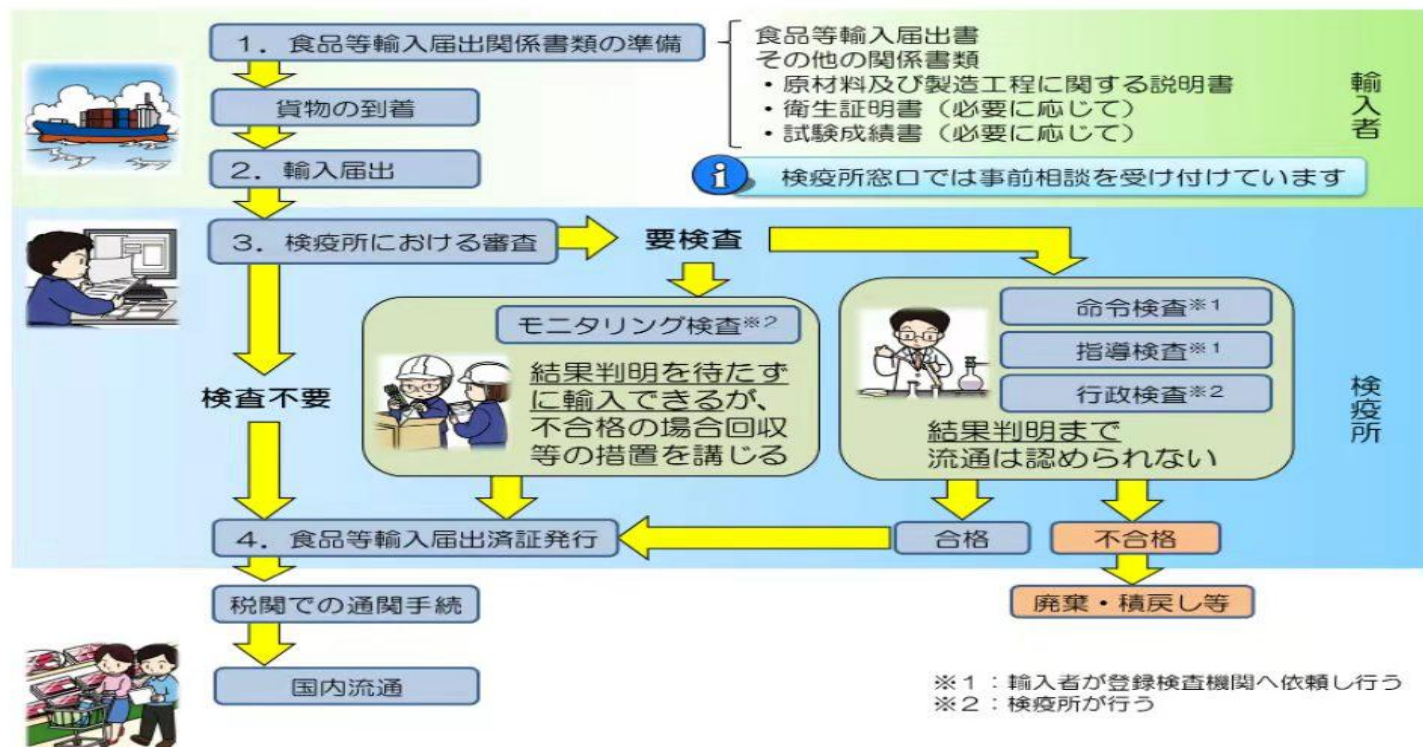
1. 食品等輸入届出関係書類の準備

食品等輸入届出書
その他の関係書類
・原材料及び製造工程に関する説明書
・衛生証明書（必要に応じて）
・試験成績書（必要に応じて）

輸入者

貨物の到着

2. 輸入届出

i 検疫所窓口では事前相談を受け付けています

3. 検疫所における審査

要検査

モニタリング検査※2

結果判明を待たずに輸入できるが、不合格の場合回収等の措置を講じる

命令検査※1

指導検査※1

行政検査※2

結果判明まで流通は認められない

検査不要

検疫所

4. 食品等輸入届出済証発行

合格

不合格

税関での通関手続

廃棄・積戻し等

国内流通

※1：輸入者が登録検査機関へ依頼し行う
※2：検疫所が行う